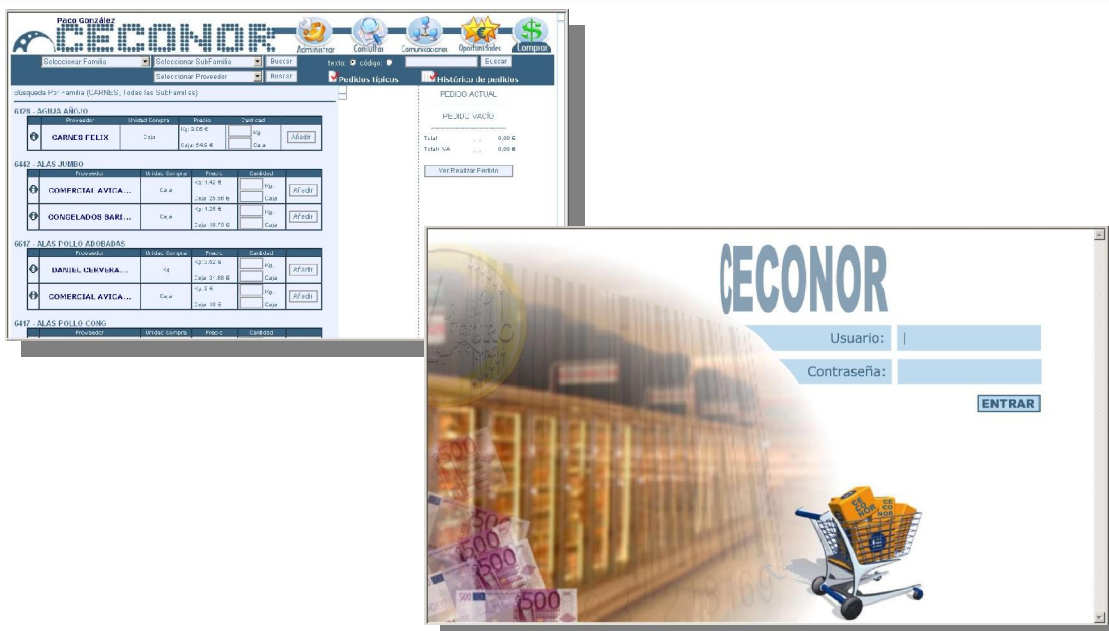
Paco González
CECONOR
Administrar
Consultar
Comunicaciones
Oportunidades
Comprar

Seleccionar Familia
Seleccionar SubFamilia
Buscar
texto: código:
Buscar
Seleccionar Proveedor
Buscar
Pedidos típicos
Histórico de pedidos

Búsqueda Por Familia (CARNES, Todas las SubFamilias)

6128 - AGUJA AÑOJO

| | Proveedor | Unidad Compra | Precio | Cantidad | |
|---|---|---|---|---|---|
| | CARNES FELIX | Caja | Kg: 9,05 € Caja: 646 € | Kg. Caja | Añadir |

6442 - ALAS JUMBO

| | Proveedor | Unidad Compra | Precio | Cantidad | |
|---|---|---|---|---|---|
| | COMERCIAL AVICA... | Caja | Kg: 1,42 € Caja: 25,56 € | Kg. Caja | Añadir |
| | CONGELADOS SARI... | Caja | Kg: 1,26 € Caja: 18,70 € | Kg. Caja | Añadir |

6617 - ALAS POLLO ADOBADAS

| | Proveedor | Unidad Compra | Precio | Cantidad | |
|---|---|---|---|---|---|
| | DANIEL CERVERA... | Kg | Kg: 3,52 € Caja: 31,68 € | Kg. Caja | Añadir |
| | COMERCIAL AVICA... | Caja | Kg: 3 € Caja: 45 € | Kg. Caja | Añadir |

6417 - ALAS POLLO CONG

| Proveedor | Unidad Compra | Precio | Cantidad |
|---|---|---|---|

PEDIDO ACTUAL
PEDIDO VACÍO
Total 0,00 €
Total+IVA 0,00 €
Ver/Realizar Pedido

CECONOR
Usuario:
Contraseña:
ENTRAR